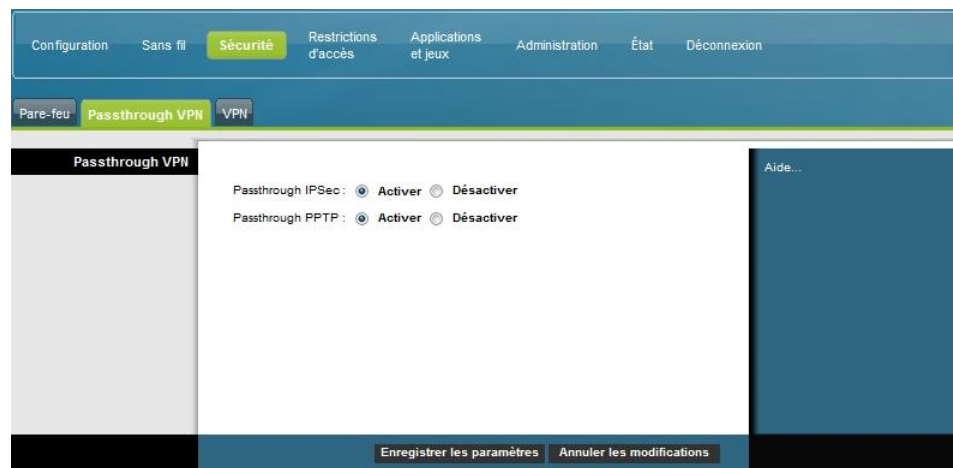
Configuration Sans fil Sécurité Restrictions d'accès Applications et jeux Administration État Déconnexion

Pare-feu Passthrough VPN VPN

Passthrough VPN

Passthrough IPSec : Activer Désactiver

Passthrough PPTP : Activer Désactiver

Aide...

Enregistrer les paramètres Annuler les modifications